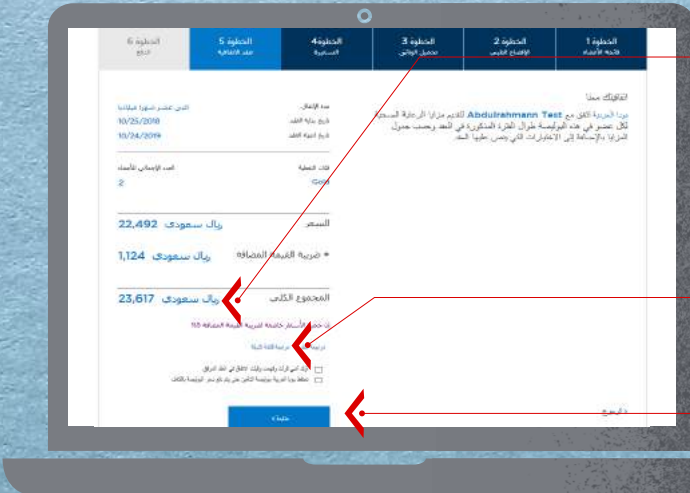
الخطوة 1
قائمة الأعضاء

الخطوة 2
الإفصاح الطبي

الخطوة 3
تحميل الوثائق

الخطوة4
التسعيرة

الخطوة 5
عقد الاتفاقية

الخطوة 6
الدفع

اتفاقيتك معنا

بوبا العربية تتفق مع Abdulrahmann Test لتقديم مزايا الرعاية الصحية لكل عضو في هذه البوليصة طوال الفترة المذكورة في العقد وحسب جدول المزايا بالإضافة إلى الاختيارات التي ينص عليها العقد.

مدة الإتفاق
اثنى عشر شهرا ميلاديا

تاريخ بداية العقد
10/25/2018

تاريخ انتهاء العقد
10/24/2019

فئات التغطية
Gold

العدد الإجمالي للأعضاء
2

السعر
ريال سعودي 22,492

* ضريبة القيمة المضافة
ريال سعودي 1,124

المجموع الكلي
ريال سعودي 23,617

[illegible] الأسعار خاضعة لضريبة القيمة المضافة 5%

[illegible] مراجعة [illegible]

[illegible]

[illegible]

حفظ

< الرجوع